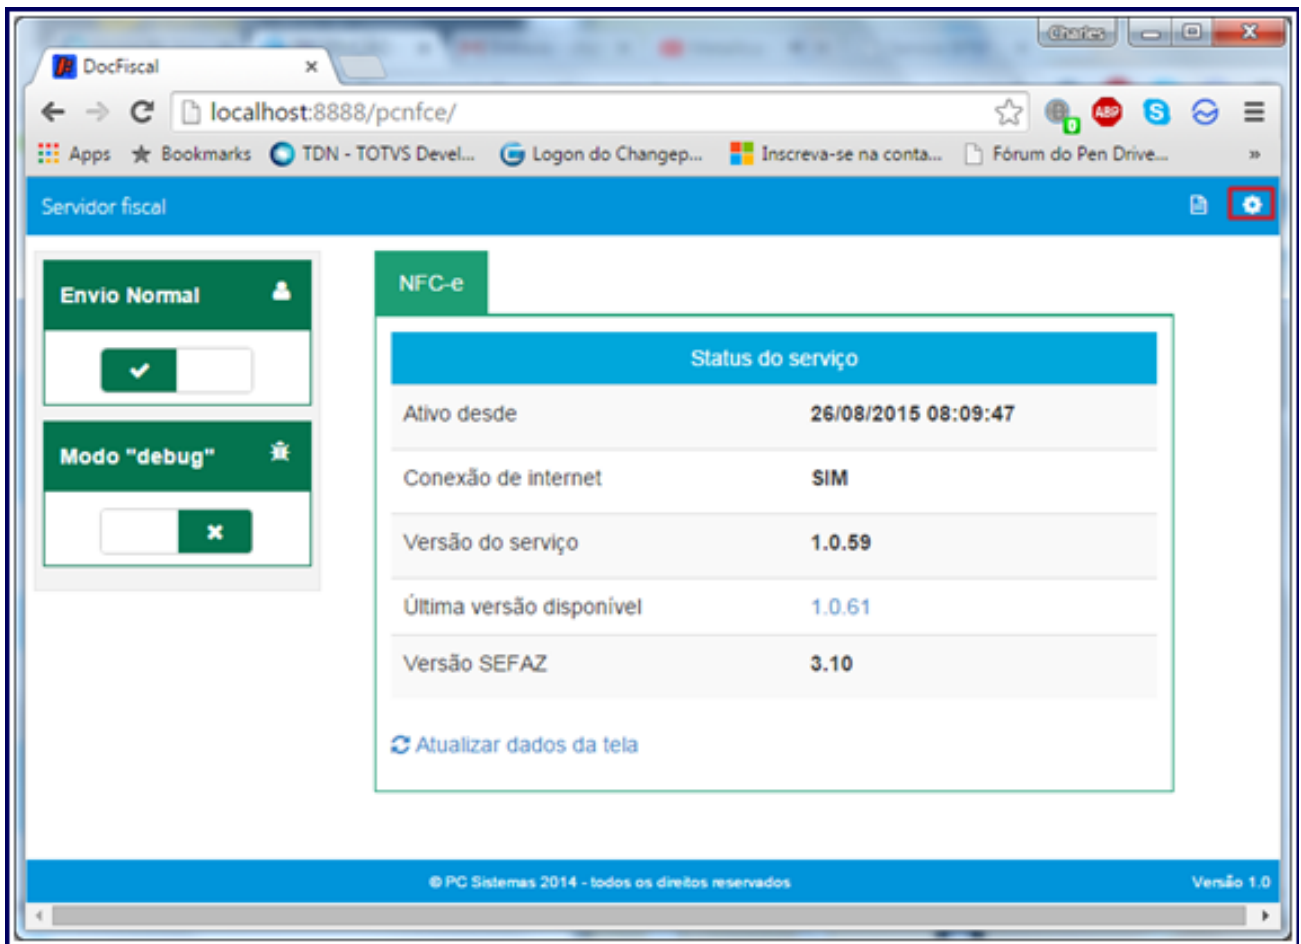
Charles

DocFiscal ×

localhost:8888/pcnfce/

Apps Bookmarks TDN - TOTVS Devel... Logon do Changep... Inscreva-se na conta... Fórum do Pen Drive... »

Servidor fiscal

Envio Normal

Modo "debug"

NFC-e

Status do serviço

| Ativo desde | 26/08/2015 08:09:47 |
|---|---|
| Conexão de internet | SIM |
| Versão do serviço | 1.0.59 |
| Última versão disponível | 1.0.61 |
| Versão SEFAZ | 3.10 |

Atualizar dados da tela

© PC Sistemas 2014 - todos os direitos reservados

Versão 1.0